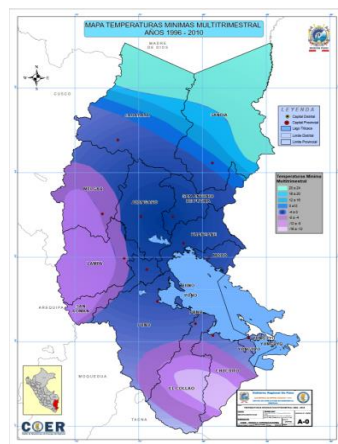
MAPA TEMPERATURAS MINIMAS MULTITRIMESTRAL
AÑOS 1996 - 2010

MADRE DE DIOS

CUSCO

CARABAYA

SANDIA

LEYENDA
Capital Distrital
Capital Provincial
Lago Titicaca
Limite Distrital
Limite Provincial

Temperatura Minima Multitrimestral

MELGAR

SAN ANTONIO DE PUTINA

AZANGARO

LAMPA

HUANCANE

MOHO

AREQUIPA

SAN ROMAN

PUNO

MOQUEGUA

EL COLLAO

CHUCUITO

TACNA

COER

A-0